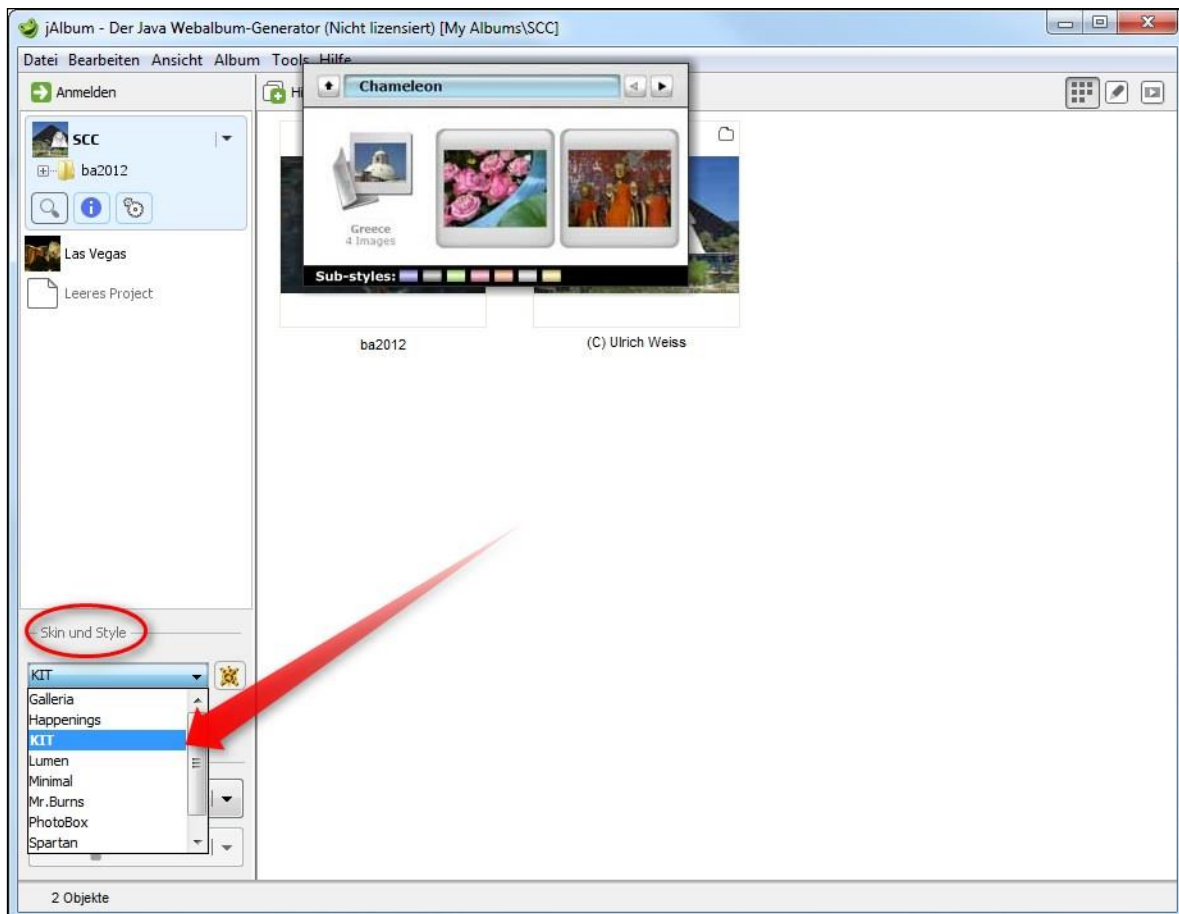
jAlbum - Der Java Webalbum-Generator (Nicht lizensiert) [My Albums\SCC]

Datei Bearbeiten Ansicht Album Tools Hilfe

Anmelden

Hi

Chameleon

SCC

ba2012

Las Vegas

Leeres Project

Greece
4 Images

Sub-styles:

ba2012

(C) Ulrich Weiss

Skin und Style

KIT

Galleria
Happenings
KIT
Lumen
Minimal
Mr.Burns
PhotoBox
Spartan

2 Objekte